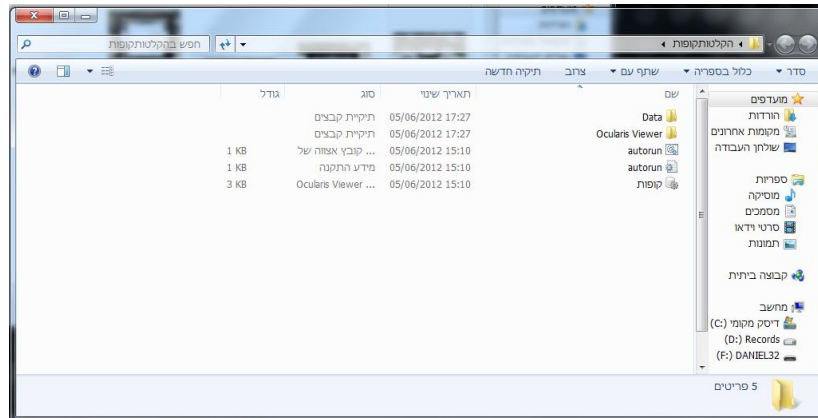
הקלטותקופות
חפש בהקלטותקופות

סדר ▾ כלול בספריה ▾ שתף עם ▾ צרוב תיקיה חדשה

מועדפים
הורדות
מקומות אחרונים
שולחן העבודה

ספריות
מוסיקה
מסמכים
סרטי וידאו
תמונות

קבוצה ביתית

מחשב
(:C) דיסק מקומי
(:D) Records
(:F) DANIEL32

| שם | תאריך שינוי | סוג | גודל |
|---|---|---|---|
| Data | 05/06/2012 17:27 | תיקיית קבצים | |
| Ocularis Viewer | 05/06/2012 17:27 | תיקיית קבצים | |
| autorun | 05/06/2012 15:10 | קובץ אצווה של ... | 1 KB |
| autorun | 05/06/2012 15:10 | מידע התקנה | 1 KB |
| קופות | 05/06/2012 15:10 | Ocularis Viewer ... | 3 KB |

5 פריטים